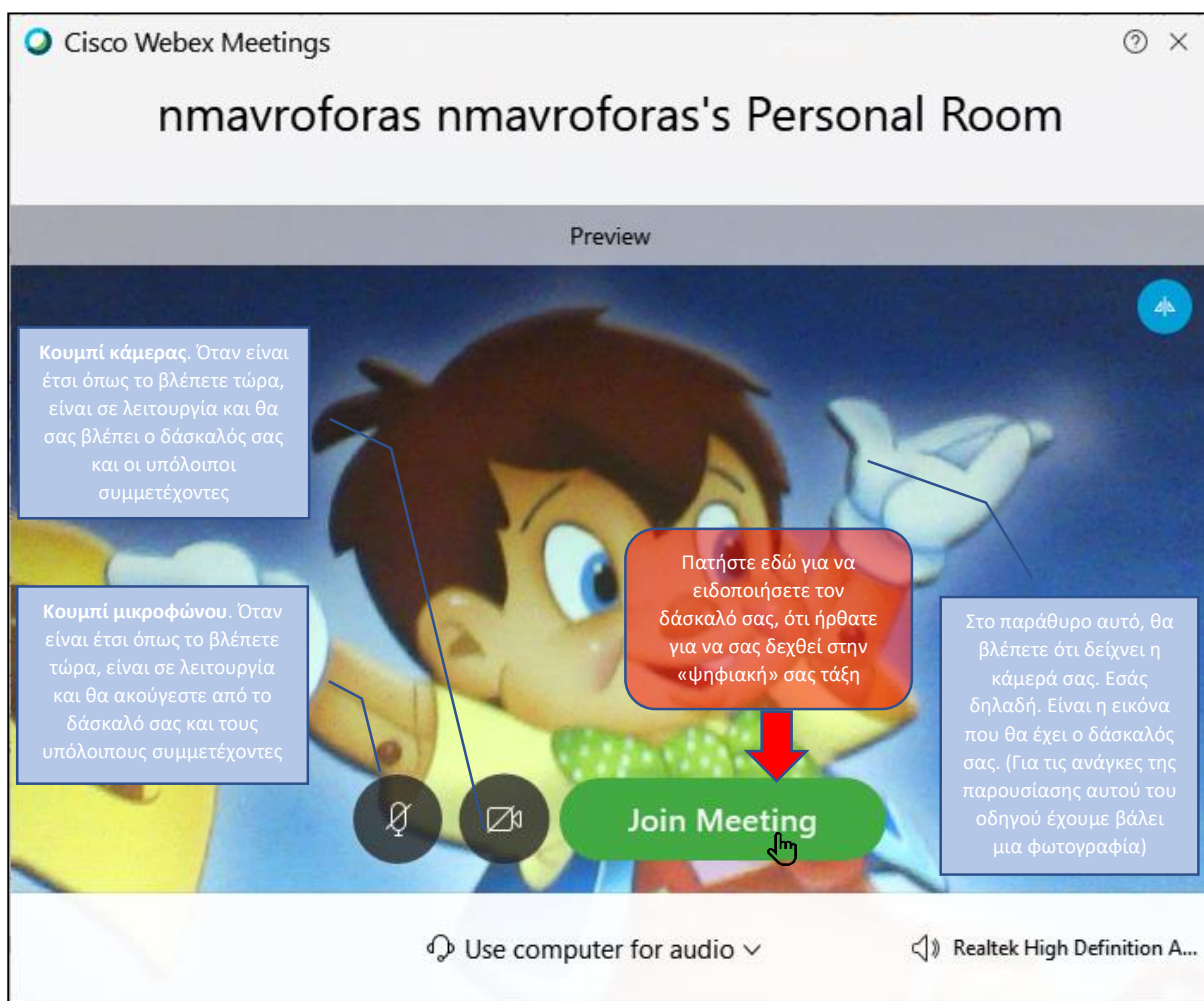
Cisco Webex Meetings

nmavroforas nmavroforas's Personal Room

Preview

**Κουμπί κάμερας**. Όταν είναι έτσι όπως το βλέπετε τώρα, είναι σε λειτουργία και θα σας βλέπει ο δάσκαλός σας και οι υπόλοιποι συμμετέχοντες

Πατήστε εδώ για να ειδοποιήσετε τον δάσκαλό σας, ότι ήρθατε για να σας δεχθεί στην «ψηφιακή» σας τάξη

**Κουμπί μικροφώνου**. Όταν είναι έτσι όπως το βλέπετε τώρα, είναι σε λειτουργία και θα ακούγεστε από το δάσκαλό σας και τους υπόλοιπους συμμετέχοντες

Στο παράθυρο αυτό, θα βλέπετε ότι δείχνει η κάμερά σας. Εσάς δηλαδή. Είναι η εικόνα που θα έχει ο δάσκαλός σας. (Για τις ανάγκες της παρουσίασης αυτού του οδηγού έχουμε βάλει μια φωτογραφία)

Join Meeting

Use computer for audio

Realtek High Definition A...